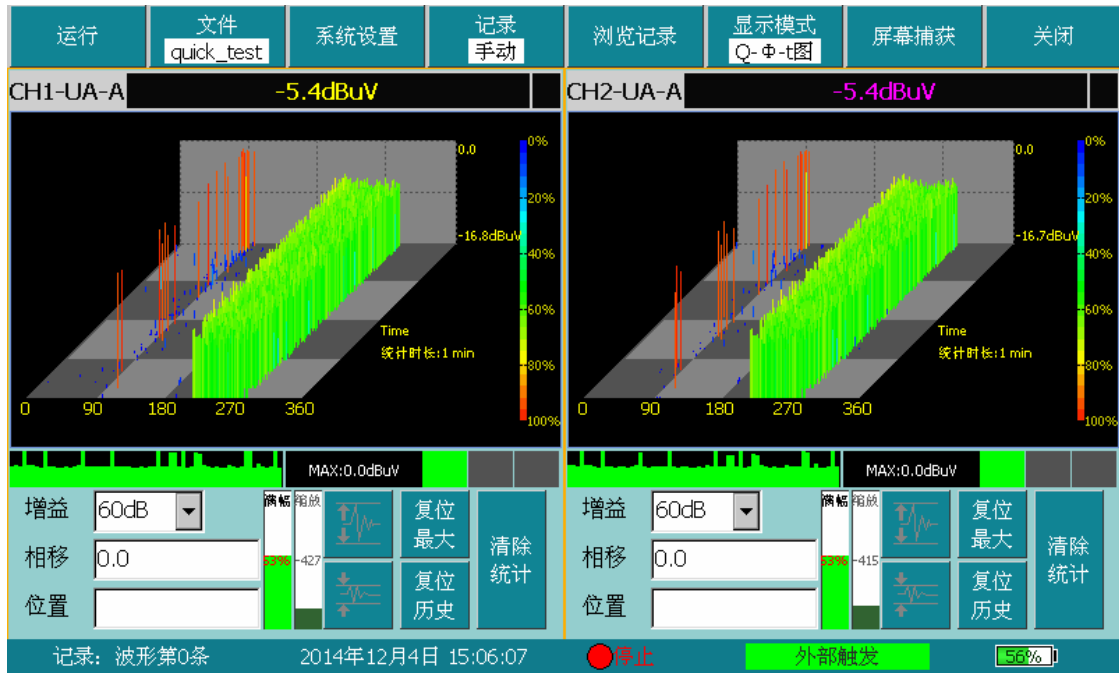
运行 | 文件 quick_test | 系统设置 | 记录 手动 | 浏览记录 | 显示模式 Q-Φ-t图 | 屏幕捕获 | 关闭

CH1-UA-A -5.4dBuV

0.0
-16.8dBuV
Time
统计时长:1 min
0 90 180 270 360
0%
20%
40%
60%
80%
100%

MAX:0.0dBuV

增益 60dB
相移 0.0
位置

满幅 63%
缩放 -427

复位 最大
复位 历史
清除 统计

CH2-UA-A -5.4dBuV

0.0
-16.7dBuV
Time
统计时长:1 min
0 90 180 270 360
0%
20%
40%
60%
80%
100%

MAX:0.0dBuV

增益 60dB
相移 0.0
位置

满幅 63%
缩放 -415

复位 最大
复位 历史
清除 统计

记录：波形第0条 2014年12月4日 15:06:07 停止 外部触发 56%